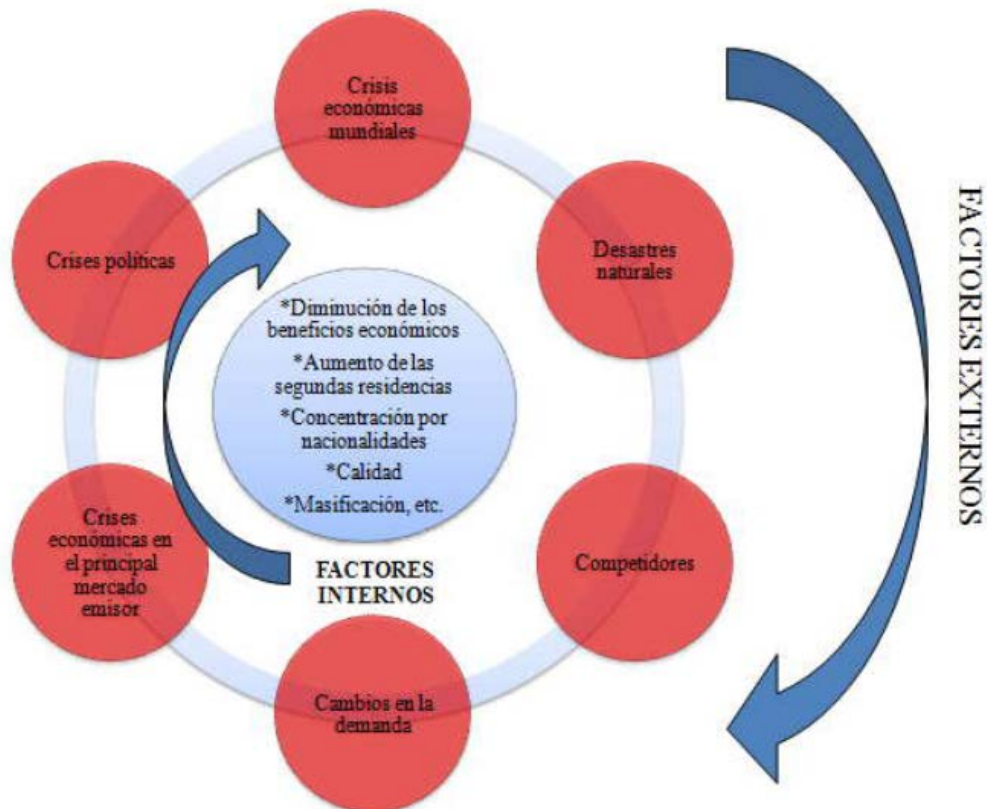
Crisis económicas mundiales

Desastres naturales

Competidores

Cambios en la demanda

Crises económicas en el principal mercado emisor

Crises políticas

*Diminución de los beneficios económicos
*Aumento de las segundas residencias
*Concentración por nacionalidades
*Calidad
*Masificación, etc.

FACTORES INTERNOS

FACTORES EXTERNOS